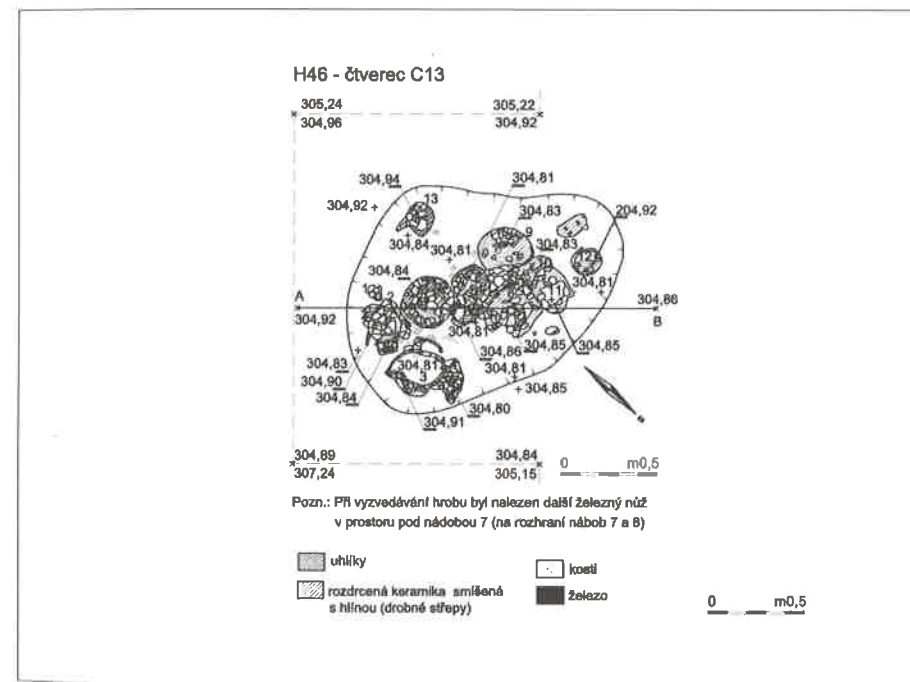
H46 - čtverec C13

305,24
304,96

305,22
304,92

304,94
304,81
304,92 +
13
304,83
204,92
304,84
304,81
9
304,83
304,84
12
1
2
11
304,81
A
304,92
304,86
B
304,81
304,86
304,85
304,85
304,83
304,90
304,84
304,81
3
304,81
+ 304,85
304,80
304,91

304,89
307,24

304,84
305,15

0 m0,5

Pozn.: Při vyzvedávání hrobu byl nalezen další železný nůž v prostoru pod nádobou 7 (na rozhraní nábob 7 a 8)

uhlíky

rozdrcená keramika smíšená s hlínou (drobné střepy)

kosti

železo

0 m0,5